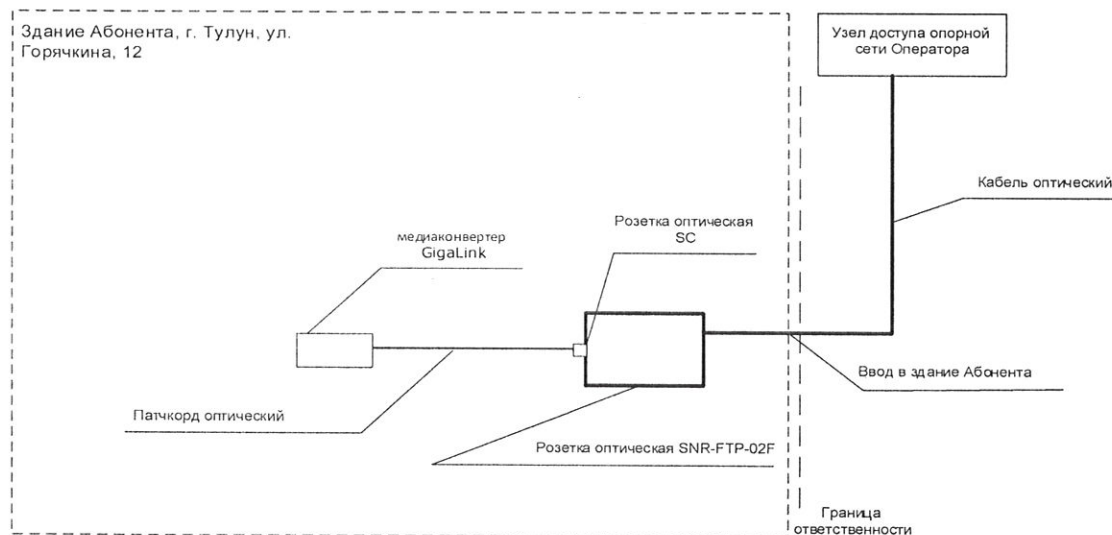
Здание Абонента, г. Тулун, ул. Горячкина, 12

Узел доступа опорной сети Оператора

Кабель оптический

Розетка оптическая SC

медиаконвертер GigaLink

Ввод в здание Абонента

Патчкорд оптический

Розетка оптическая SNR-FTP-02F

Граница ответственности